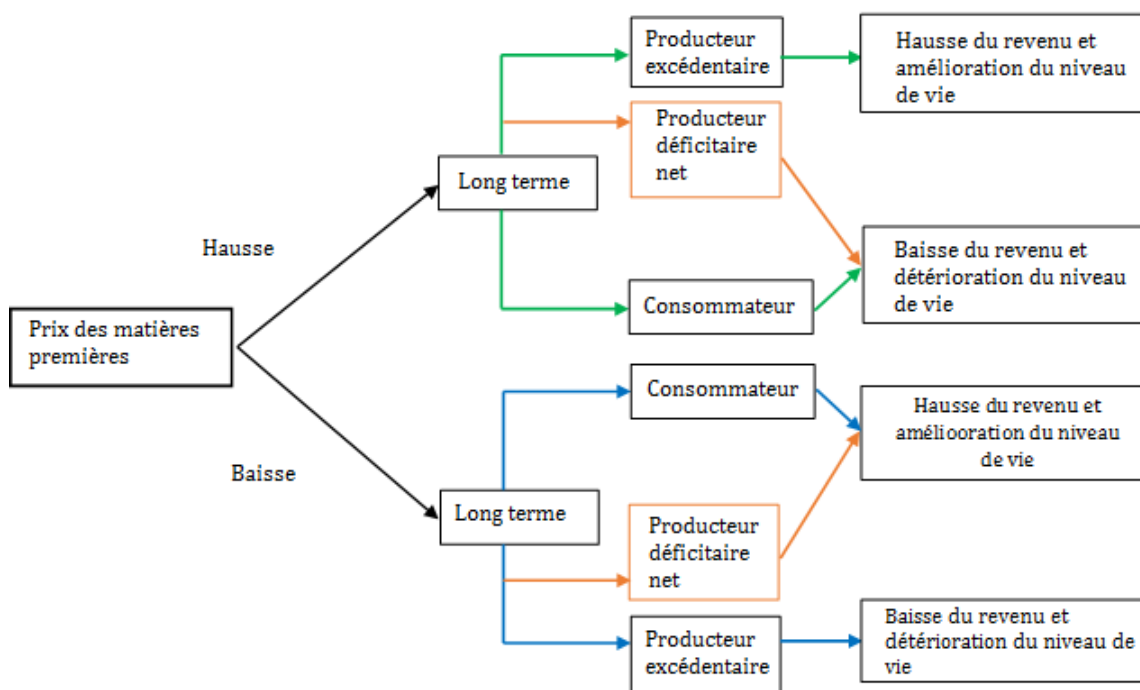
Prix des matières premières

Hausse

Long terme

Producteur excédentaire

Hausse du revenu et amélioration du niveau de vie

Producteur déficitaire net

Baisse du revenu et détérioration du niveau de vie

Consommateur

Baisse

Long terme

Consommateur

Hausse du revenu et améliooration du niveau de vie

Producteur déficitaire net

Producteur excédentaire

Baisse du revenu et détérioration du niveau de vie